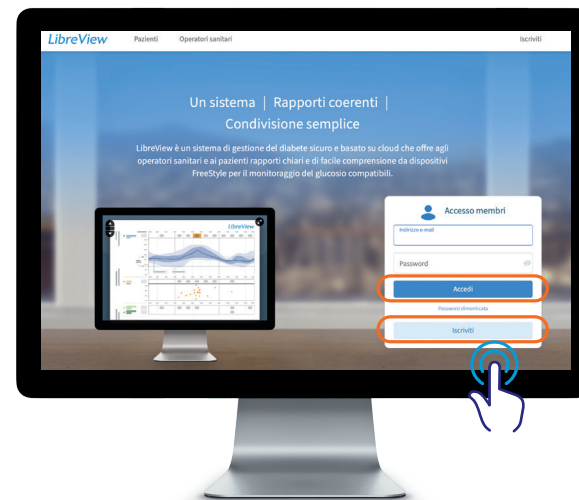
LibreView Pazienti Operatori sanitari Iscriviti

Un sistema | Rapporti coerenti | Condivisione semplice

LibreView è un sistema di gestione del diabete sicuro e basato su cloud che offre agli operatori sanitari e ai pazienti rapporti chiari e di facile comprensione da dispositivi FreeStyle per il monitoraggio del glucosio compatibili.

LibreView

Accesso membri

Indirizzo e-mail

Password

Accedi

Password dimenticata

Iscriviti